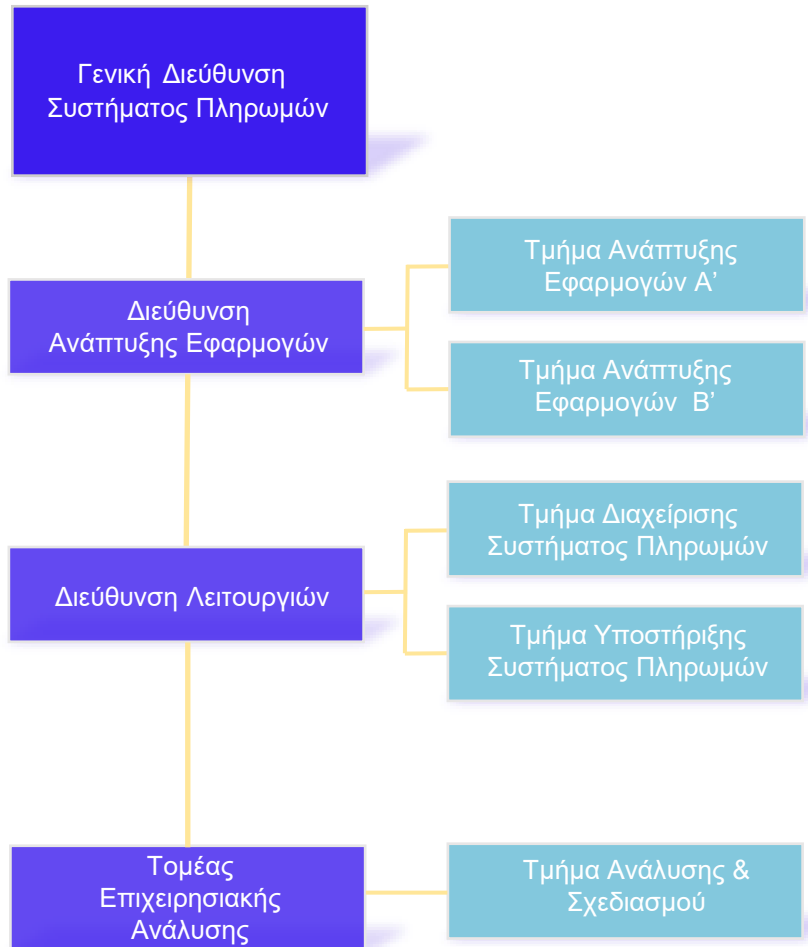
Γενική Διεύθυνση Συστήματος Πληρωμών

Διεύθυνση Ανάπτυξης Εφαρμογών

Τμήμα Ανάπτυξης Εφαρμογών Α’

Τμήμα Ανάπτυξης Εφαρμογών Β’

Διεύθυνση Λειτουργιών

Τμήμα Διαχείρισης Συστήματος Πληρωμών

Τμήμα Υποστήριξης Συστήματος Πληρωμών

Τομέας Επιχειρησιακής Ανάλυσης

Τμήμα Ανάλυσης & Σχεδιασμού